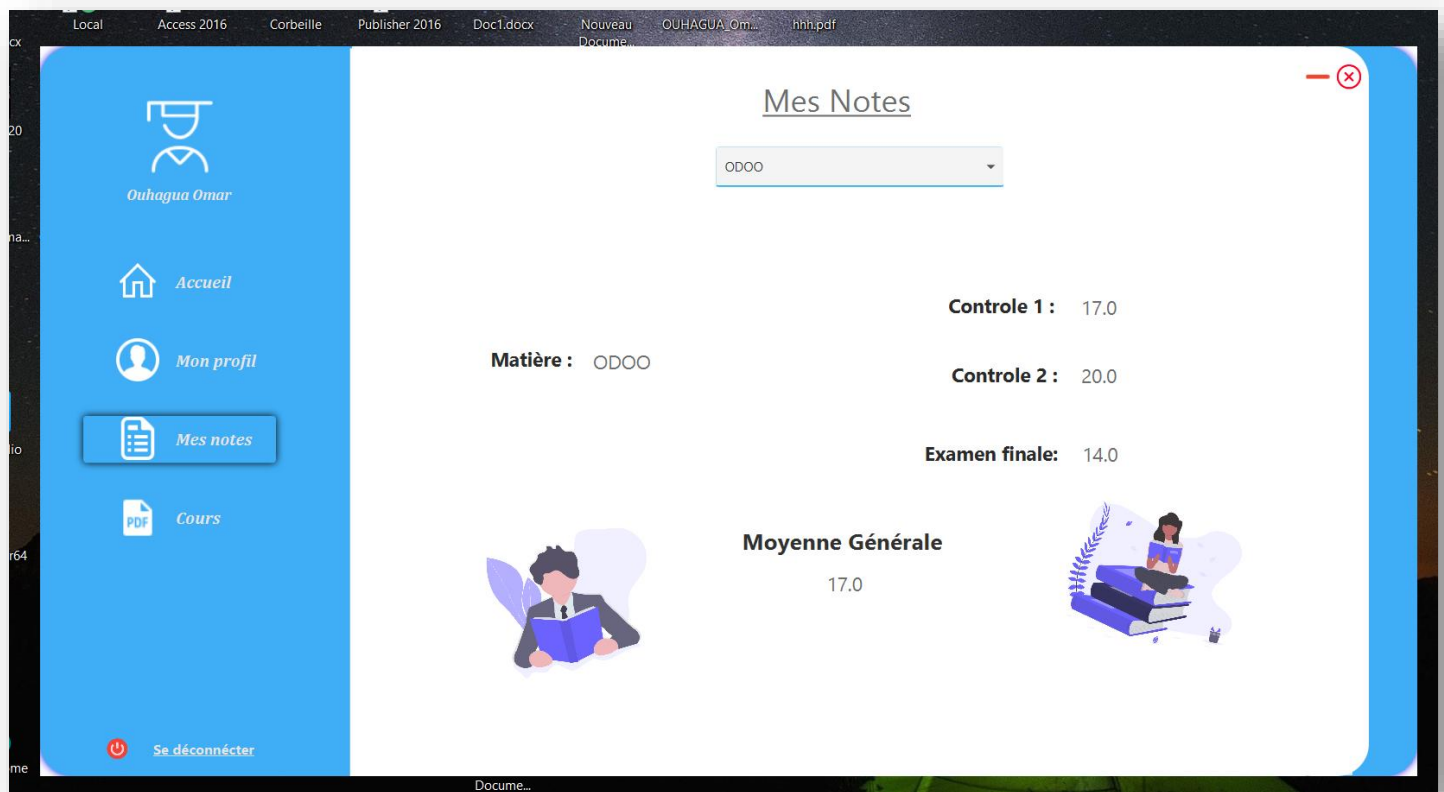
Local Access 2016 Corbeille Publisher 2016 Doc1.docx Nouveau Docume... OUHAGUA_Om... hhh.pdf

cx

20

na...

lio

r64

me

Ouhagua Omar

Accueil

Mon profil

Mes notes

PDF

Cours

Se déconnécter

Mes Notes

ODOO

Controle 1 : 17.0

Matière : ODOO

Controle 2 : 20.0

Examen finale: 14.0

Moyenne Générale

17.0

Docume...